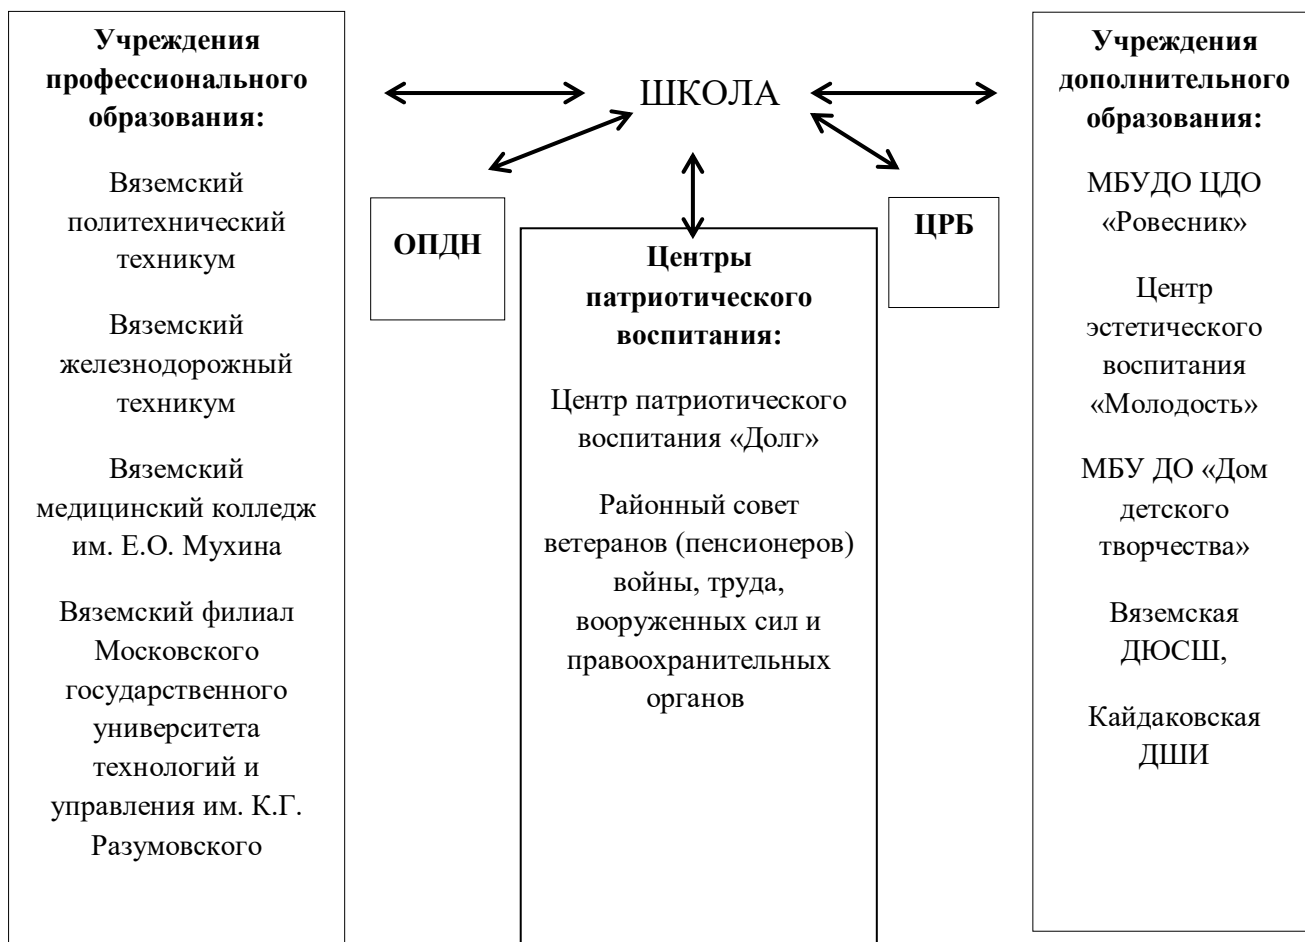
Учреждения профессионального образования:

Вяземский политехнический техникум

Вяземский железнодорожный техникум

Вяземский медицинский колледж им. Е.О. Мухина

Вяземский филиал Московского государственного университета технологий и управления им. К.Г. Разумовского

ШКОЛА

ОПДН

Центры патриотического воспитания:

Центр патриотического воспитания «Долг»

Районный совет ветеранов (пенсионеров) войны, труда, вооруженных сил и правоохранительных органов

ЦРБ

Учреждения дополнительного образования:

МБУДО ЦДО «Ровесник»

Центр эстетического воспитания «Молодость»

МБУ ДО «Дом детского творчества»

Вяземская ДЮСШ,

Кайдаковская ДШИ